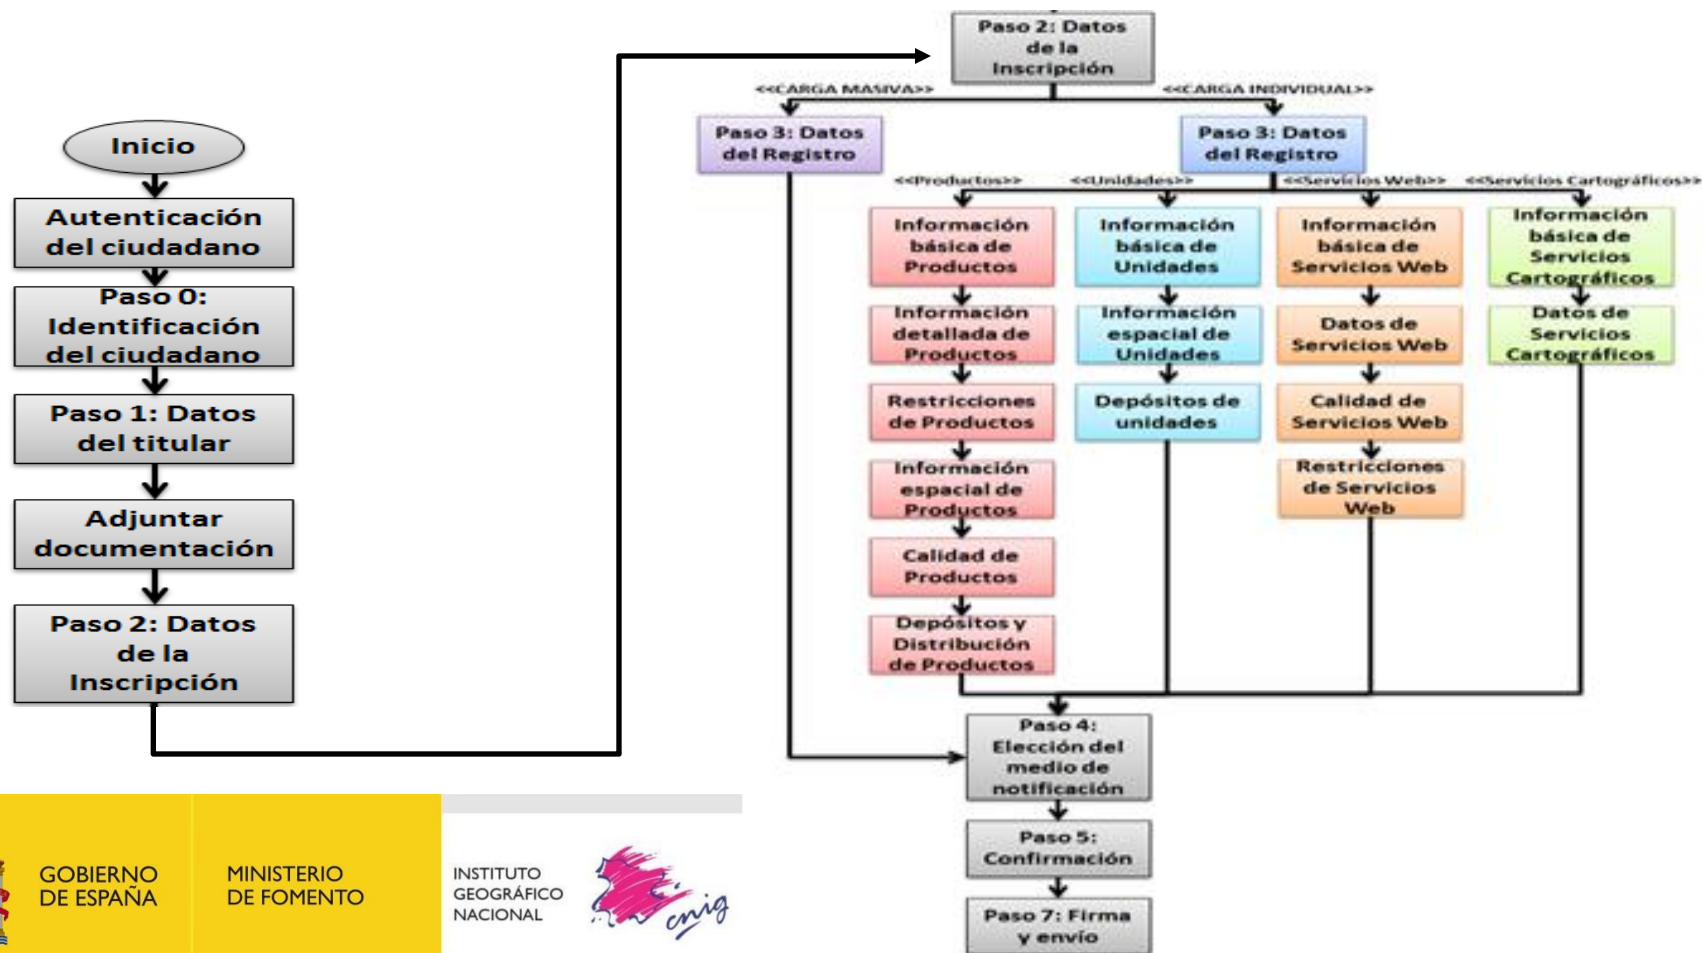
Inicio

Autenticación del ciudadano

Paso 0: Identificación del ciudadano

Paso 1: Datos del titular

Adjuntar documentación

Paso 2: Datos de la Inscripción

Paso 2: Datos de la Inscripción

<<CARGA MASIVA>>

<<CARGA INDIVIDUAL>>

Paso 3: Datos del Registro

Paso 3: Datos del Registro

<<Productos>>

<<Unidades>>

<<Servicios Web>>

<<Servicios Cartográficos>>

Información básica de Productos

Información detallada de Productos

Restricciones de Productos

Información espacial de Productos

Calidad de Productos

Depósitos y Distribución de Productos

Información básica de Unidades

Información espacial de Unidades

Depósitos de unidades

Información básica de Servicios Web

Datos de Servicios Web

Calidad de Servicios Web

Restricciones de Servicios Web

Información básica de Servicios Cartográficos

Datos de Servicios Cartográficos

Paso 4: Elección del medio de notificación

Paso 5: Confirmación

Paso 7: Firma y envío

GOBIERNO DE ESPAÑA

MINISTERIO DE FOMENTO

INSTITUTO GEOGRÁFICO NACIONAL

cnig